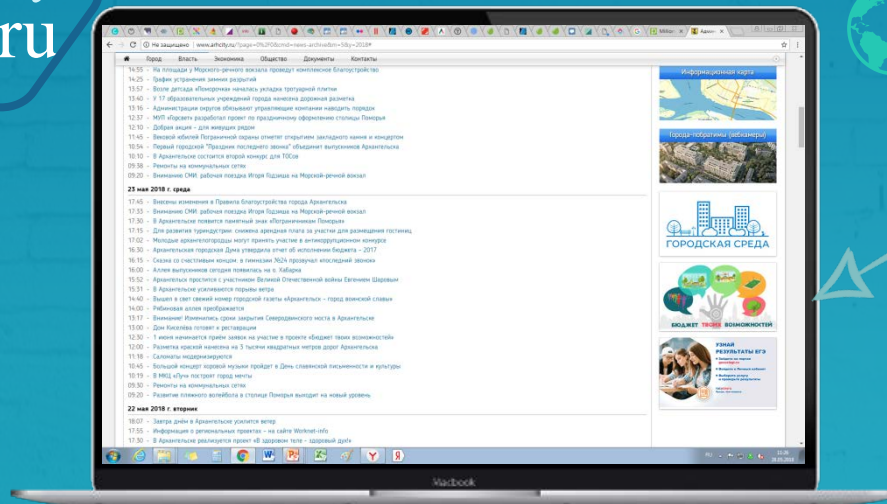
ru

Не защищено | www.arhcity.ru/?page=0%2F0&cmd=news-archive&m=5&y=2018

Город Власть Экономика Общество Документы Контакты

14:35 - На площади у Морского-речного вокзала проведут комплексное благоустройство
14:25 - График устранения зимних разрытий
13:57 - Возле детсада «Поморочка» началась укладка тротуарной плитки
13:40 - У 17 образовательных учреждений города нанесена дорожная разметка
13:16 - Администрация округов обязывают управляющие компании наводить порядок
12:37 - МУП «Горсвет» разработал проект по праздничному оформлению столицы Поморья
12:10 - Добрая акция - для живущих рядом
11:45 - Вековой юбилей Пограничной охраны отметят открытием закладного камня и концертом
10:54 - Первый городской "Праздник последнего звонка" объединит выпускников Архангельска
10:10 - В Архангельске состоится второй конкурс для ТОСов
09:38 - Ремонты на коммунальных сетях
09:20 - Внимание СМИ: рабочая поездка Игоря Годзиша на Морской-речной вокзал

23 мая 2018 г. среда

17:45 - Внесены изменения в Правила благоустройства города Архангельска
17:35 - Внимание СМИ: рабочая поездка Игоря Годзиша на Морской-речной вокзал
17:30 - В Архангельске появится памятный знак «Пограничникам Поморья»
17:15 - Для развития туриндустрии снижена арендная плата за участки для размещения гостиниц
17:02 - Молодые архангелогородцы могут принять участие в антикоррупционном конкурсе
16:30 - Архангельская городская Дума утвердила отчет об исполнении бюджета – 2017
16:15 - Сказка со счастливым концом: в гимназии №24 прозвучал «последний звонок»
16:00 - Аллея выпускников сегодня появилась на ул. Хабарка
15:52 - Архангельск простится с участником Великой Отечественной войны Евгением Шаровым
15:31 - В Архангельске усиливаются порывы ветра
14:40 - Вышел в свет свежий номер городской газеты «Архангельск – город воинской славы»
14:00 - Рябиновая аллея преображается
13:17 - Внимание! Изменились сроки закрытия Северодвинского моста в Архангельске
13:00 - Дом Киселёва готовят к реставрации
12:30 - 1 июня начинается приём заявок на участие в проекте «Бюджет твоих возможностей»
12:00 - Разметка краской нанесена на 3 тысячи квадратных метров дорог Архангельска
11:18 - Салоннаты модернизируются
10:45 - Большой концерт хоровой музыки пройдет в День славянской письменности и культуры
10:19 - В МКЦ «Луч» построят город мечты
09:30 - Ремонты на коммунальных сетях
09:20 - Развитие пляжного волейбола в столице Поморья выходит на новый уровень

22 мая 2018 г. вторник

18:07 - Завтра днём в Архангельске усилится ветер
17:55 - Информация о региональных проектах - на сайте Worknet-info
17:30 - В Архангельске реализуется проект «В здоровом теле - здоровый дух»

Информационная карта
Города-побратимы (вебкамеры)
ГОРОДСКАЯ СРЕДА
БЮДЖЕТ ТВОИХ ВОЗМОЖНОСТЕЙ
УЗНАЙ РЕЗУЛЬТАТЫ ЕГЭ

RU 11:25 24.05.2018

Macbook